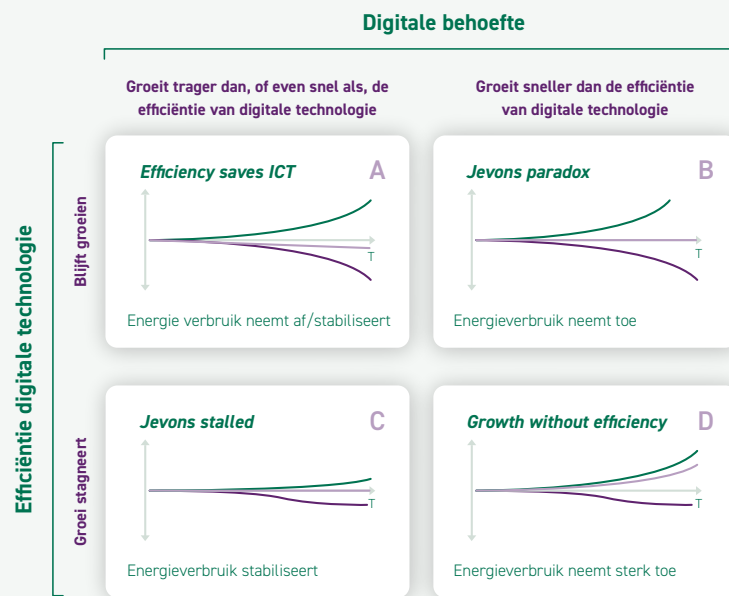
Digitale behoefte

Groeit trager dan, of even snel als, de efficiëntie van digitale technologie

Groeit sneller dan de efficiëntie van digitale technologie

Efficiëntie digitale technologie

Blijft groeien

Efficiency saves ICT

A

T

Energie verbruik neemt af/stabiliseert

Jevons paradox

B

T

Energieverbruik neemt toe

Groei stagneert

Jevons stalled

C

T

Energieverbruik stabiliseert

Growth without efficiency

D

T

Energieverbruik neemt sterk toe